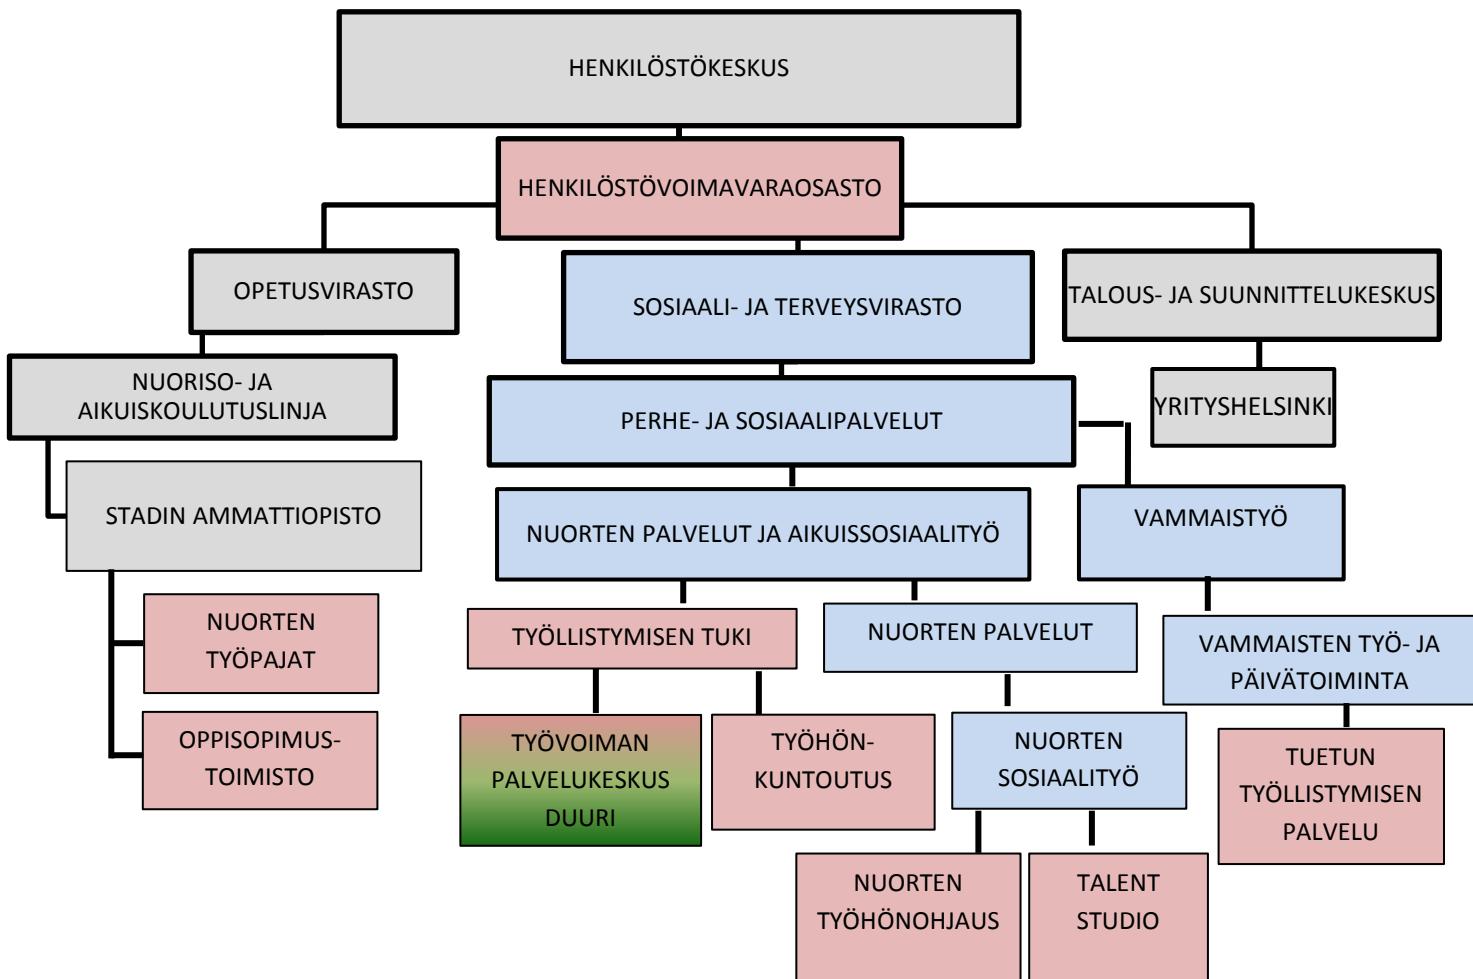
HENKILÖSTÖKESKUS

HENKILÖSTÖVOIMAVARAOSASTO

OPETUSVIRASTO

SOSIAALI- JA TERVEYSVIRASTO

TALOUS- JA SUUNNITTELUKESKUS

NUORISO- JA AIKUISKOULUTUSLINJA

PERHE- JA SOSIAALIPALVELUT

YRITYSHELSINKI

STADIN AMMATTIOPISTO

NUORTEN PALVELUT JA AIKUISSOSIAALITYÖ

VAMMAISTYÖ

NUORTEN TYÖPAJAT

OPPISOPIMUS-TOIMISTO

TYÖLLISTYMISEN TUKI

NUORTEN PALVELUT

VAMMAISTEN TYÖ- JA PÄIVÄTOIMINTA

TYÖVOIMAN PALVELUKESKUS DUURI

TYÖHÖN-KUNTOUTUS

NUORTEN SOSIAALITYÖ

TUETUN TYÖLLISTYMISEN PALVELU

NUORTEN TYÖHÖNOHJAUS

TALENT STUDIO